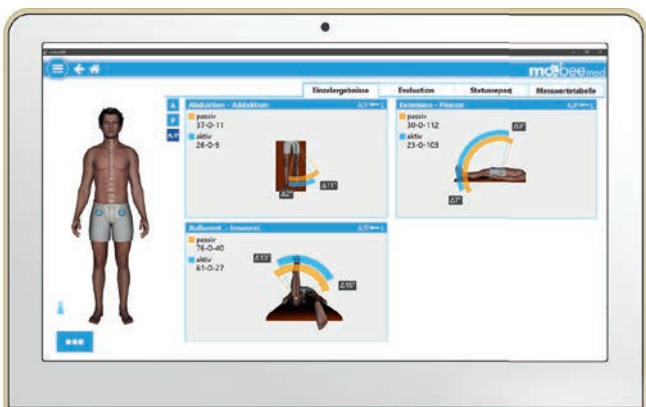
mobee med

Einzelergebnisse | Evaluation | Statusrepoq | Messwertetabelle

A
P
A/P

Abduktion - Adduktion A/P
passiv
37-0-11
aktiv
26-0-9
Δ11°
Δ2°

Extension - Flexion A/P
passiv
30-0-112
aktiv
23-0-103
Δ9°
Δ7°

Außenrot. - Innenrot. A/P
passiv
76-0-40
aktiv
61-0-27
Δ13°
Δ15°